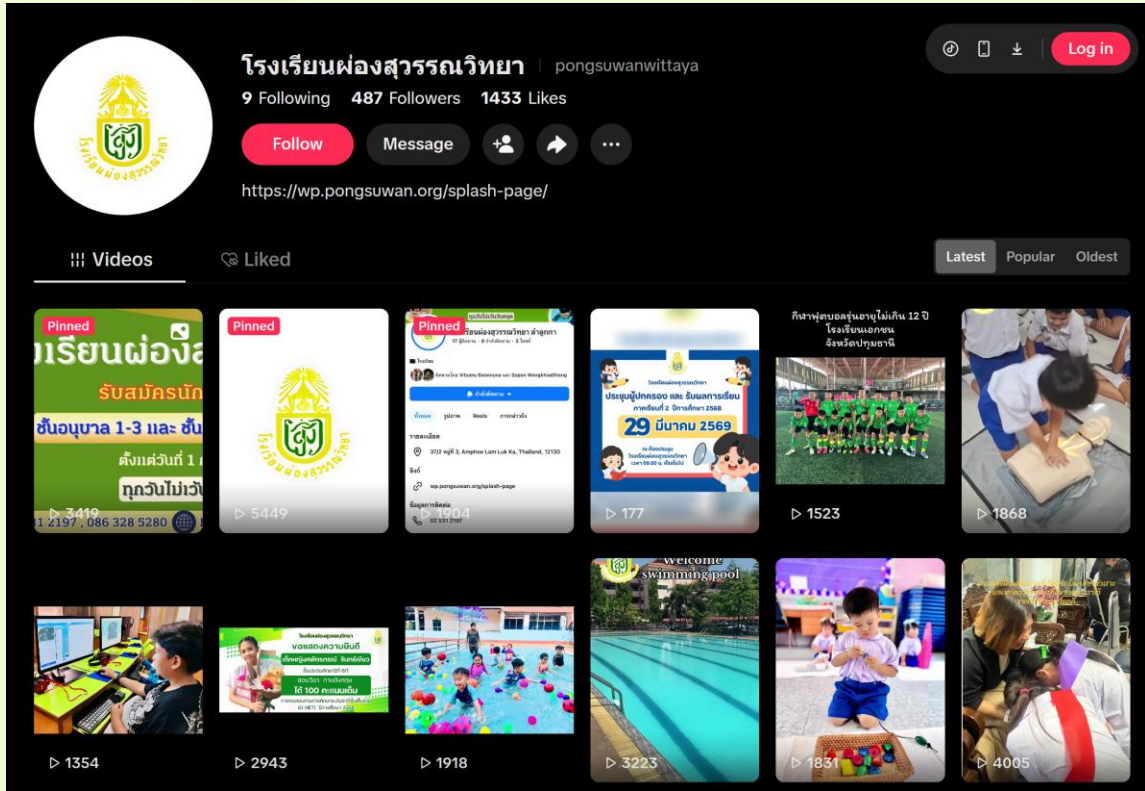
โรงเรียนผ่องสุวรรณวิทยา pongsuwanwittaya

9 Following 487 Followers 1433 Likes

Follow Message

https://wp.pongsuwan.org/splash-page/

Log in

Videos Liked

Latest Popular Oldest

Pinned
รเรียนผ่องส
รับสมัครนัก
ชั้นอนุบาล 1-3 และ ชั้น
ตั้งแต่วันที่ 1
ทุกวันไม่เว้
1 2197 , 086 328 5280
3419

Pinned
โรงเรียนผ่องสุวรรณวิทยา
5449

Pinned
โรงเรียนผ่องสุวรรณวิทยา ลำลูกกา
37/2 หมู่ที่ 3, Amphoe Lam Luk Ka, Thailand, 12130
wp.pongsuwan.org/splash-page
1904

โรงเรียนผ่องสุวรรณวิทยา
ประชุมผู้ปกครอง และ รับผลการเรียน
ภาคเรียนที่ 2 ปีการศึกษา 2568
29 มีนาคม 2569
177

กีฬาฟุตบอลรุ่นอายุไม่เกิน 12 ปี
โรงเรียนเอกชน
จังหวัดปทุมธานี
1523

1868

1354

โรงเรียนผ่องสุวรรณวิทยา
ขอแสดงความยินดี
ได้ 100 คะแนนเต็ม
2943

1918

Welcome
swimming pool
3223

1831

4005